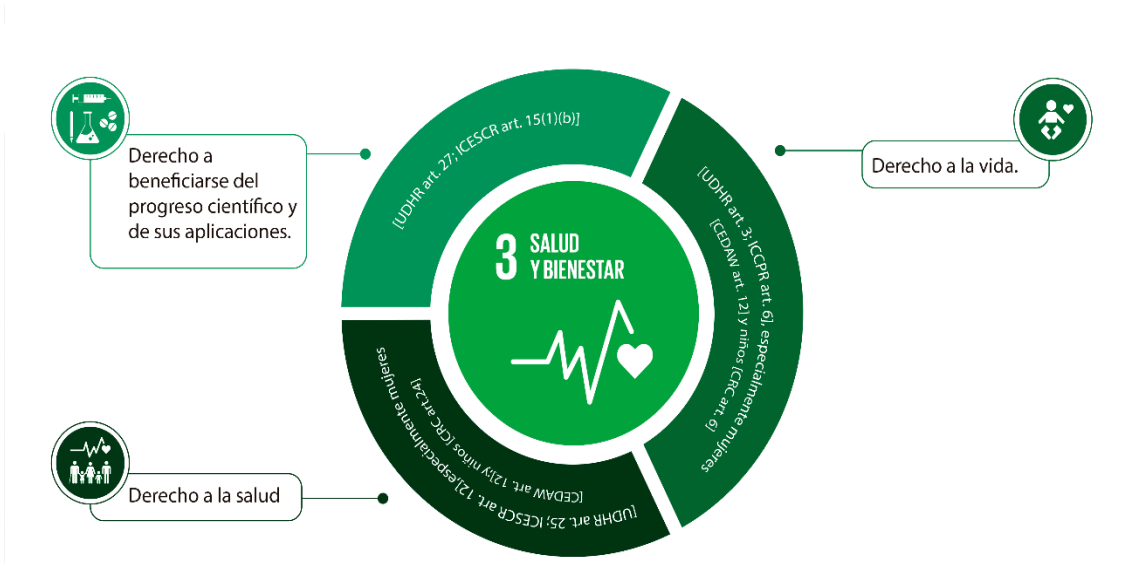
Derecho a beneficiarse del progreso científico y de sus aplicaciones.

[UDHR art. 27; ICESCR art. 15(1)(b)]

Derecho a la vida.

[UDHR art. 3; ICCPR art. 6], especialmente mujeres [CEDAW art. 12] y niños [CRC art. 6]

3 SALUD Y BIENESTAR

Derecho a la salud

[UDHR art. 25; ICESCR art. 12],especialmente mujeres [CEDAW art. 12],y niños [CRC art.24]